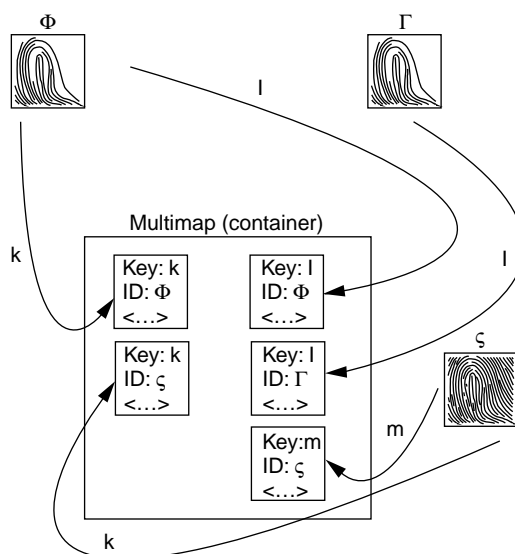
$\Phi$

$\Gamma$

l

Multimap (container)

k

l

Key: k
ID: $\Phi$
<...>

Key: l
ID: $\Phi$
<...>

$\varsigma$

Key: k
ID: $\varsigma$
<...>

Key: l
ID: $\Gamma$
<...>

m

Key:m
ID: $\varsigma$
<...>

k